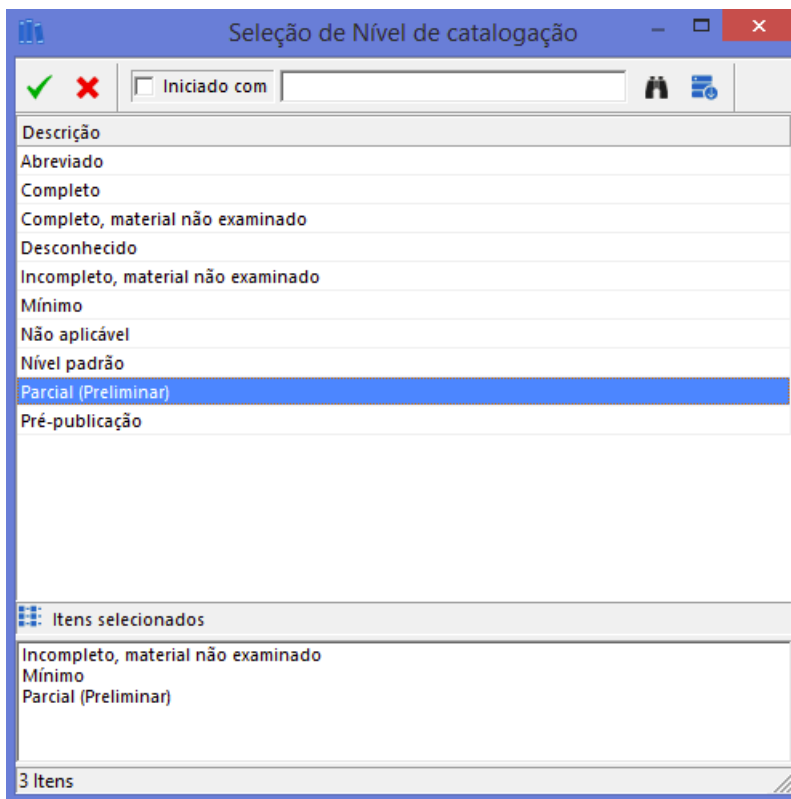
Seleção de Nível de catalogação

Iniciado com

| Descrição |
|---|
| Abreviado |
| Completo |
| Completo, material não examinado |
| Desconhecido |
| Incompleto, material não examinado |
| Mínimo |
| Não aplicável |
| Nível padrão |
| Parcial (Preliminar) |
| Pré-publicação |

Itens selecionados

Incompleto, material não examinado
Mínimo
Parcial (Preliminar)

3 Itens